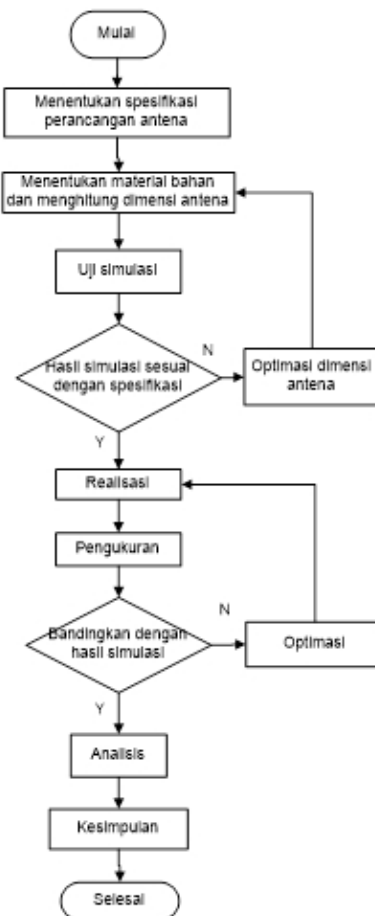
Mulai

Menentukan spesifikasi perancangan antena

Menentukan material bahan dan menghitung dimensi antena

Uji simulasi

Hasil simulasi sesuai dengan spesifikasi

N

Optimasi dimensi antena

Y

Realisasi

Pengukuran

Bandingkan dengan hasil simulasi

N

Optimasi

Y

Analisis

Kesimpulan

Selesai